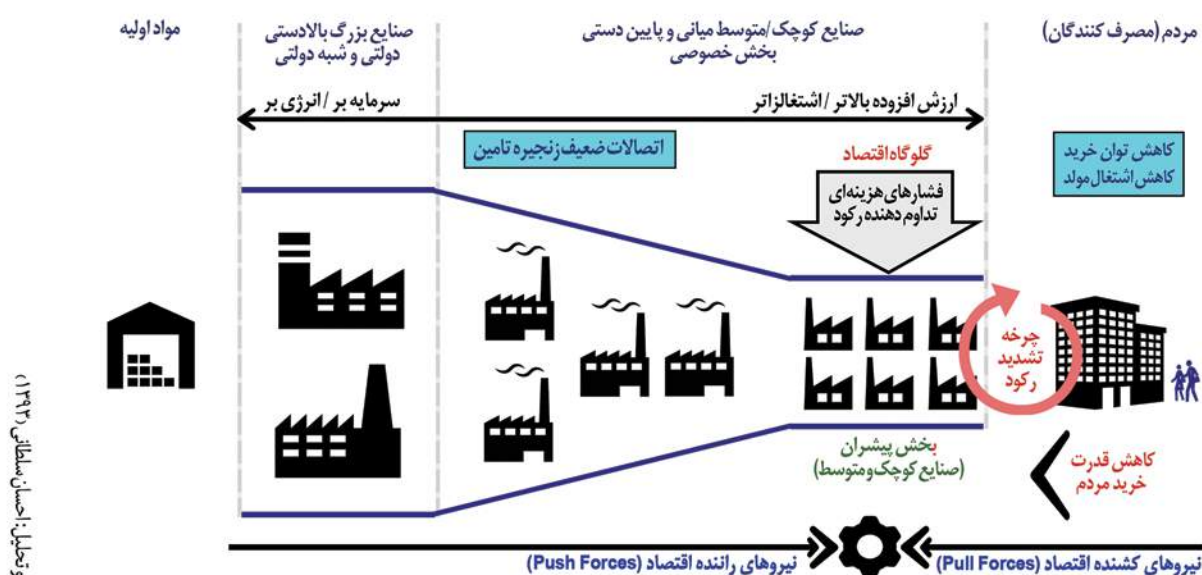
مواد اولیه

صنایع بزرگ بالادستی
دولتی و شبه دولتی

صنایع کوچک/متوسط میانی و پایین دستی
بخش خصوصی

مردم (مصرف کنندگان)

سرمایه بر / انرژی بر

ارزش افزوده بالاتر / اشتغالزاتر

اتصالات ضعیف زنجیره تامین

گلوگاه اقتصاد

فشارهای هزینه‌ای
تداوم دهنده رکود

کاهش توان خرید
کاهش اشتغال مولد

چرخه
تشدید
رکود

بخش پیشران
(صنایع کوچک و متوسط)

کاهش قدرت
خرید مردم

نیروهای کشنده اقتصاد (Pull Forces)

نیروهای راننده اقتصاد (Push Forces)

تحلیل: احسان سلطانی، ۱۳۹۳)